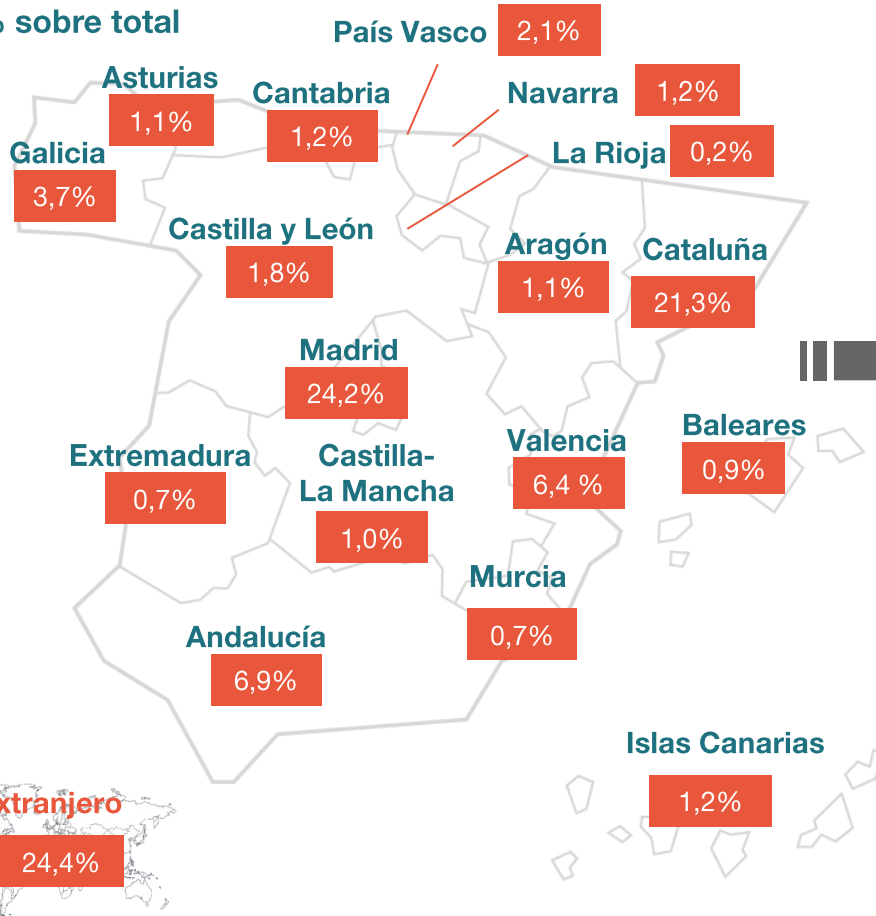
sobre total

País Vasco 2,1%

Asturias 1,1%

Cantabria 1,2%

Navarra 1,2%

Galicia 3,7%

La Rioja 0,2%

Castilla y León 1,8%

Aragón 1,1%

Cataluña 21,3%

Madrid 24,2%

Extremadura 0,7%

Castilla-La Mancha 1,0%

Valencia 6,4 %

Baleares 0,9%

Murcia 0,7%

Andalucía 6,9%

Islas Canarias 1,2%

xtranjero 24,4%